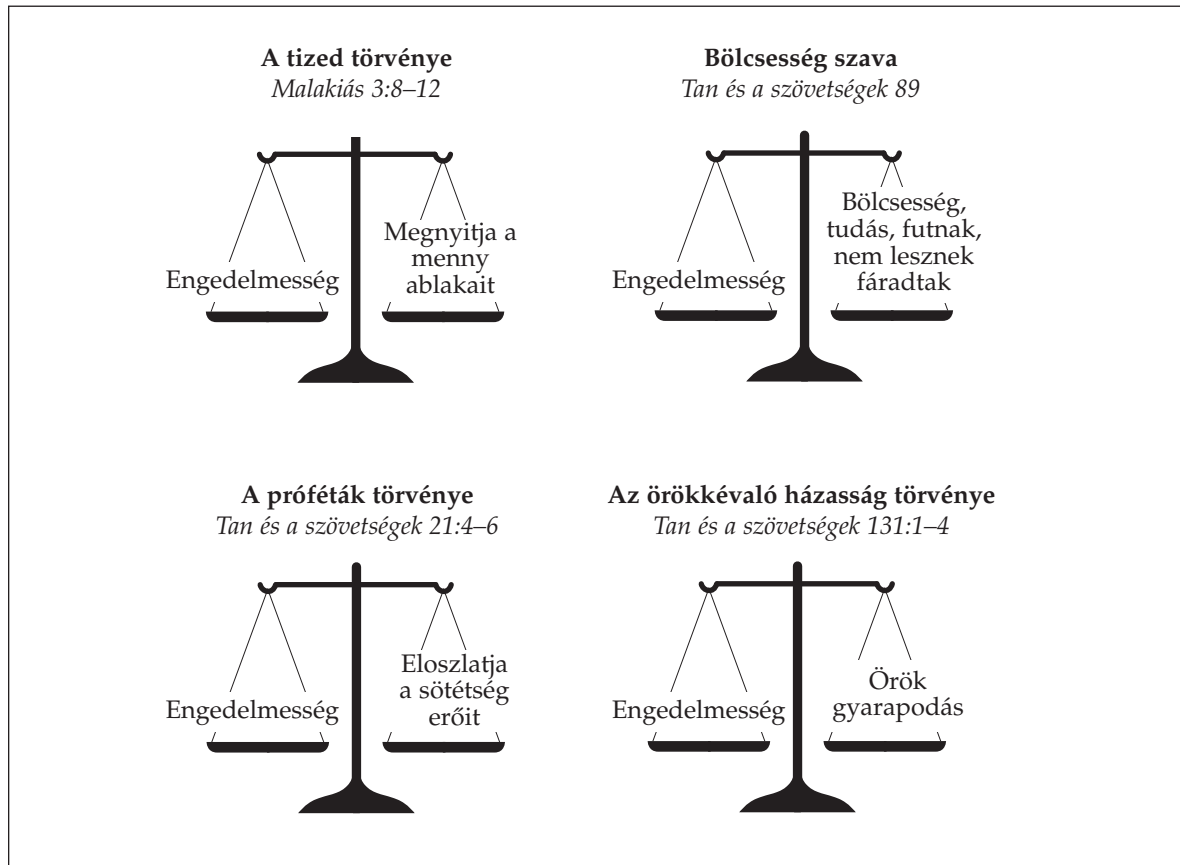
**A tized törvénye**
*Malakiás 3:8–12*

Engedelmesség

Megnyitja a menny ablakait

**Bölcsesség szava**
*Tan és a szövetségek 89*

Engedelmesség

Bölcsesség, tudás, futnak, nem lesznek fáradtak

**A próféták törvénye**
*Tan és a szövetségek 21:4–6*

Engedelmesség

Eloszlatja a sötétség erőit

**Az örökkévaló házasság törvénye**
*Tan és a szövetségek 131:1–4*

Engedelmesség

Örök gyarapodás